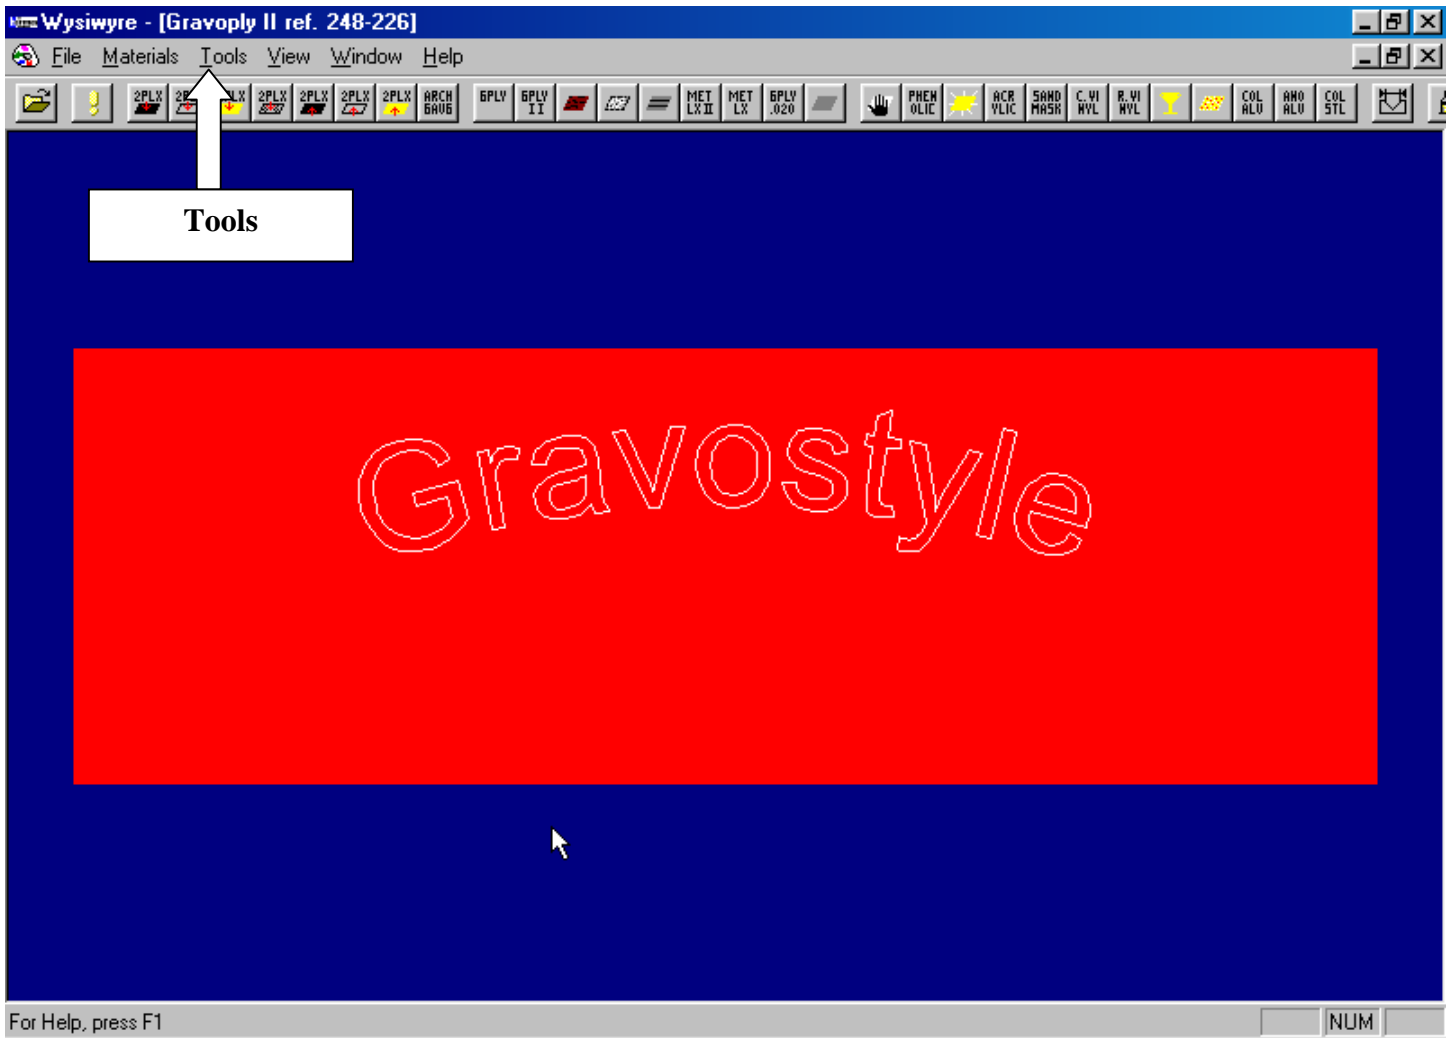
Wysiwyre - [Gravoply II ref. 248-226]

File Materials Tools View Window Help

2PLX 2P LX 2PLX 2PLX 2PLX 2PLX ARCH GAUG 6PLY 6PLY II MET LX II MET LX 6PLY .020 PHEN OLIC ACR YLIC SAND MASK C. VI NYL R. VI NYL COL ALU ANO ALU COL STL

Tools

Gravostyle

For Help, press F1

NUM